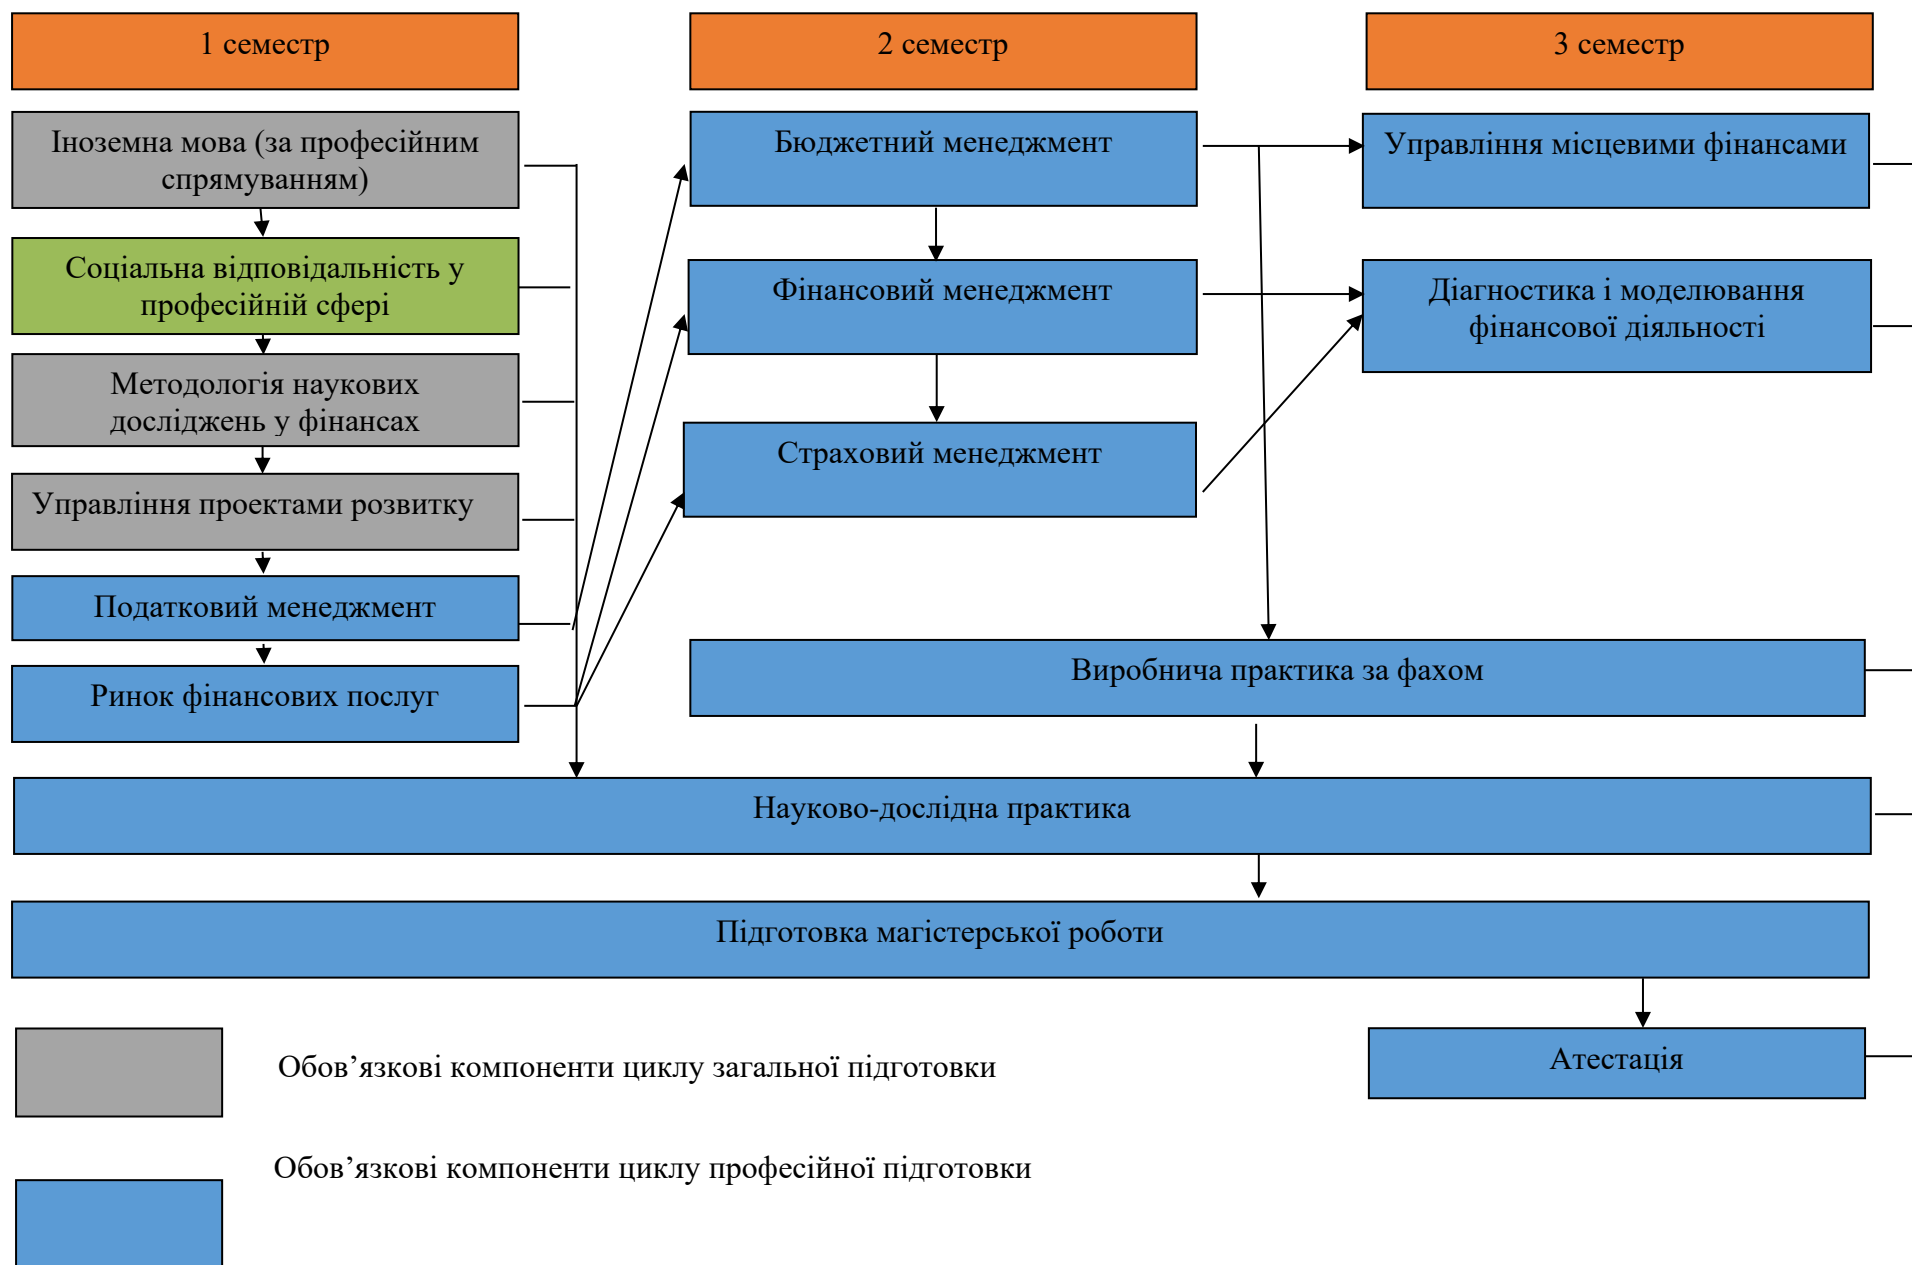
1 семестр

2 семестр

3 семестр

Іноземна мова (за професійним спрямуванням)

Соціальна відповідальність у професійній сфері

Методологія наукових досліджень у фінансах

Управління проектами розвитку

Податковий менеджмент

Ринок фінансових послуг

Бюджетний менеджмент

Фінансовий менеджмент

Страховий менеджмент

Управління місцевими фінансами

Діагностика і моделювання фінансової діяльності

Виробнича практика за фахом

Науково-дослідна практика

Підготовка магістерської роботи

Атестація

Обов’язкові компоненти циклу загальної підготовки

Обов’язкові компоненти циклу професійної підготовки